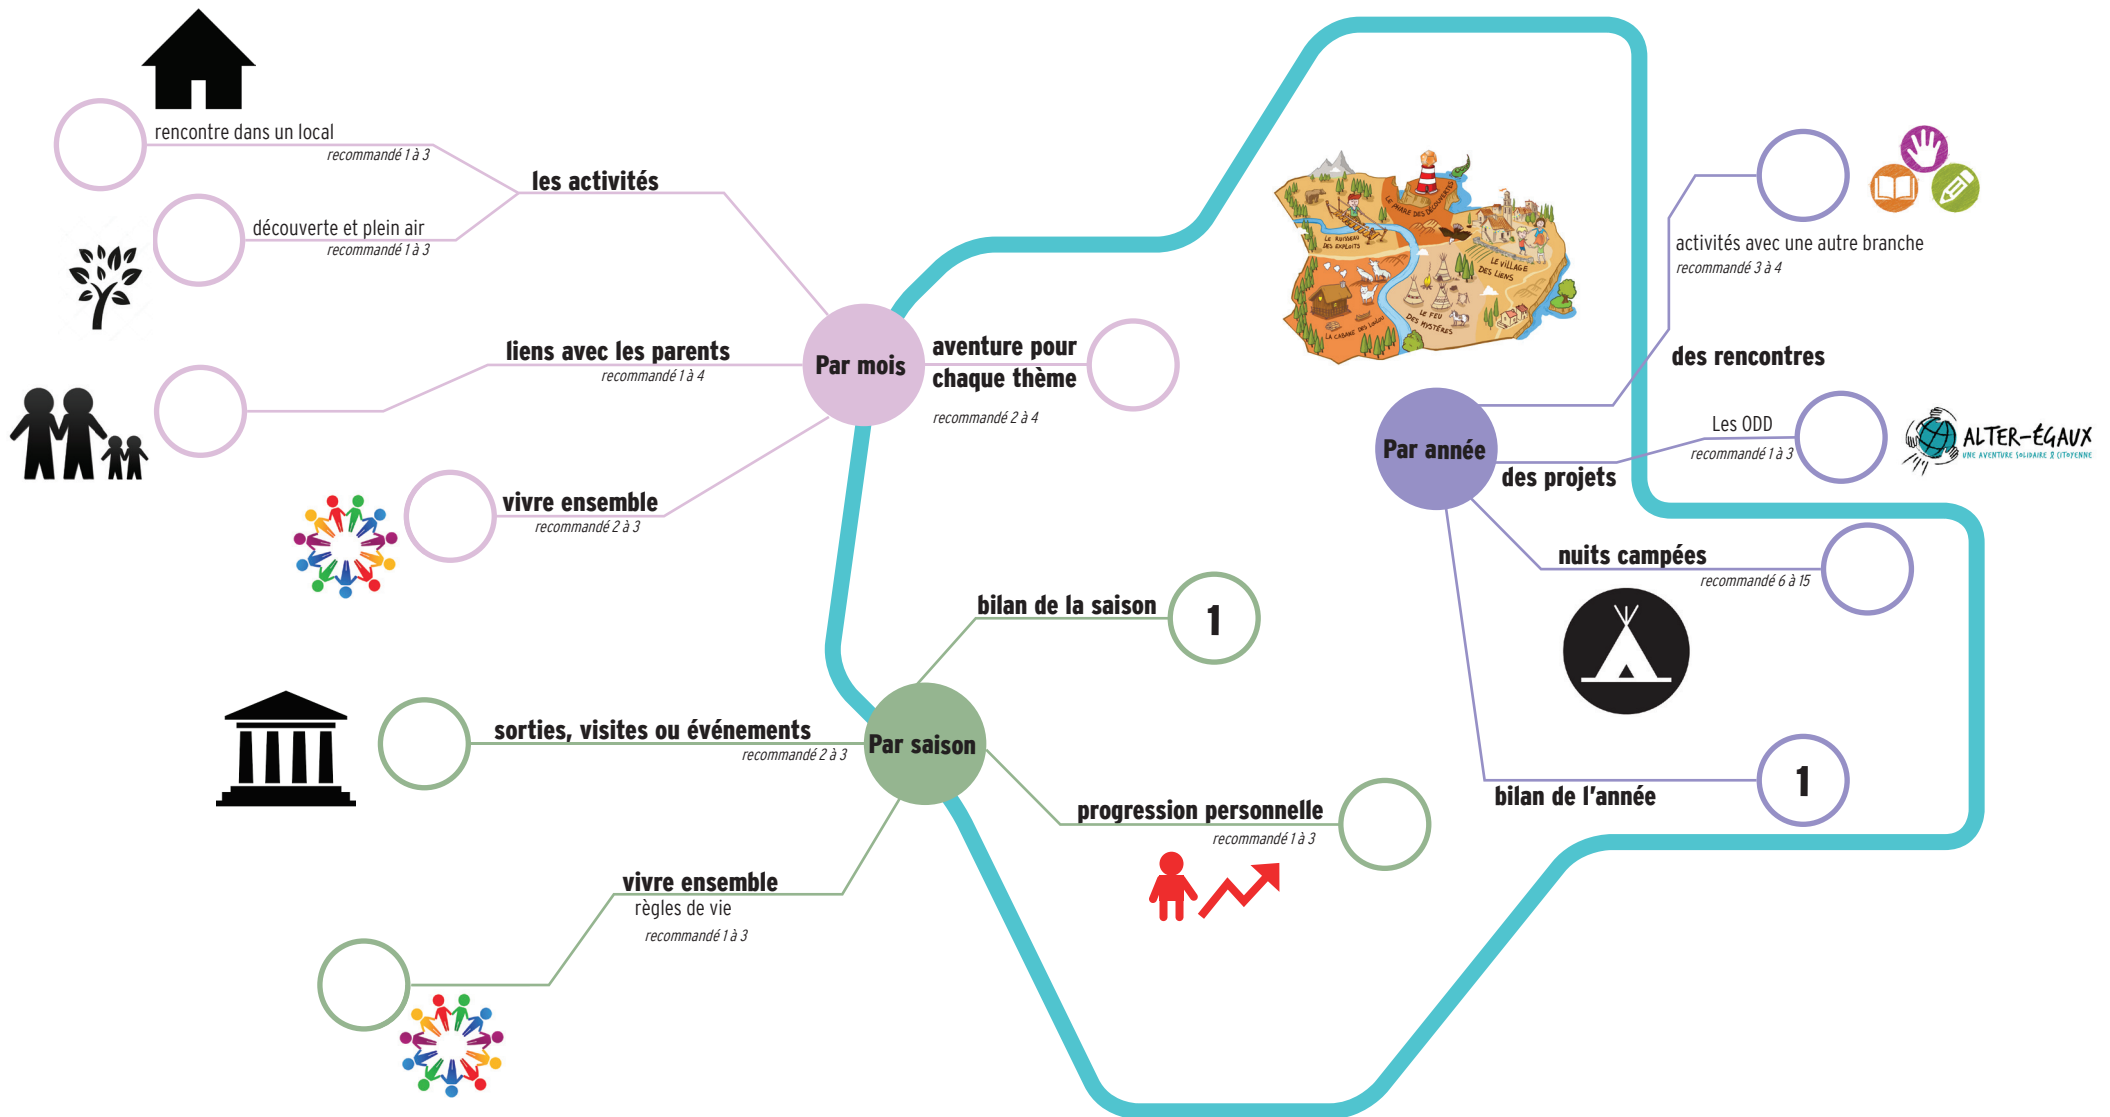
rencontre dans un local
recommandé 1 à 3

les activités

découverte et plein air
recommandé 1 à 3

liens avec les parents
recommandé 1 à 4

Par mois

aventure pour chaque thème
recommandé 2 à 4

vivre ensemble
recommandé 2 à 3

LE RUISSEAU DES EXPLOITS
LE PHARE DES DÉCOUVERTES
LE VILLAGE DES LIENS
LE FEU DES MYSTÈRES
LA CABANE DES LOISIRS

activités avec une autre branche
recommandé 3 à 4

des rencontres

Les ODD
recommandé 1 à 3

ALTER-ÉGAUX
UNE AVENTURE SOLIDAIRE & CITOYENNE

Par année

des projets

nuits campées
recommandé 6 à 15

bilan de la saison
1

sorties, visites ou événements
recommandé 2 à 3

Par saison

progression personnelle
recommandé 1 à 3

bilan de l'année
1

vivre ensemble
règles de vie
recommandé 1 à 3